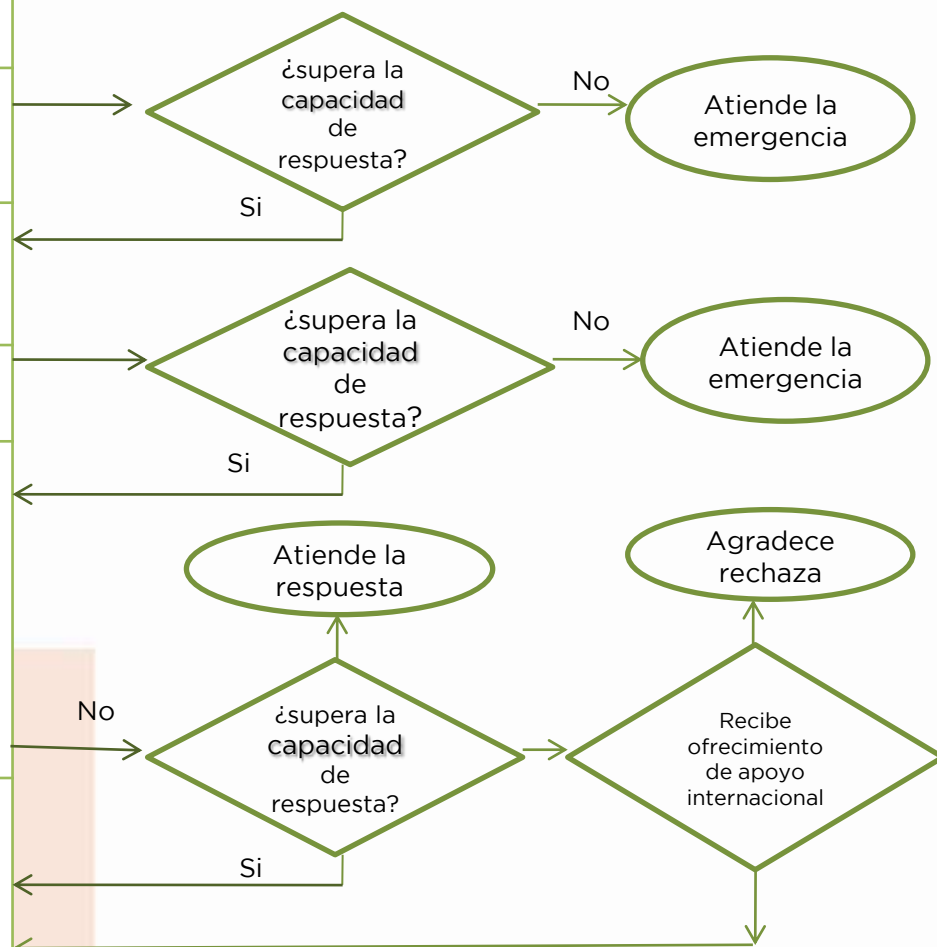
¿supera la capacidad de respuesta?

No

Atiende la emergencia

Si

¿supera la capacidad de respuesta?

No

Atiende la emergencia

Si

Atiende la respuesta

Agradece rechaza

No

¿supera la capacidad de respuesta?

Recibe ofrecimiento de apoyo internacional

Si